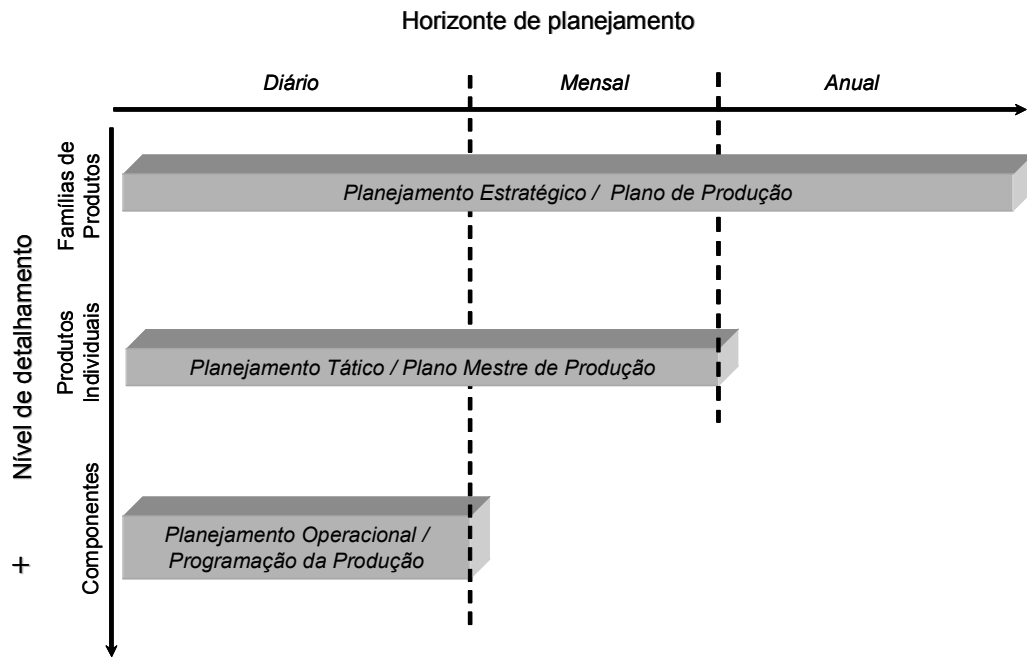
Horizonte de planejamento

Diário

Mensal

Anual

Nível de detalhamento

+

Famílias de Produtos

Planejamento Estratégico / Plano de Produção

Produtos Individuais

Planejamento Tático / Plano Mestre de Produção

Componentes

Planejamento Operacional / Programação da Produção